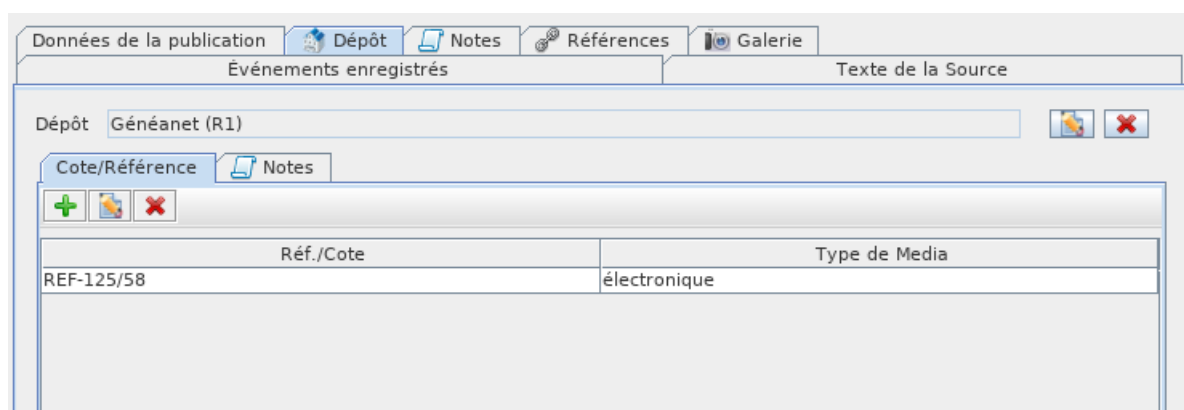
Données de la publication | Dépôt | Notes | Références | Galerie
Événements enregistrés | Texte de la Source

Dépôt Généanet (R1)

Cote/Référence | Notes

| Réf./Cote | Type de Media |
|---|---|
| REF-125/58 | électronique |